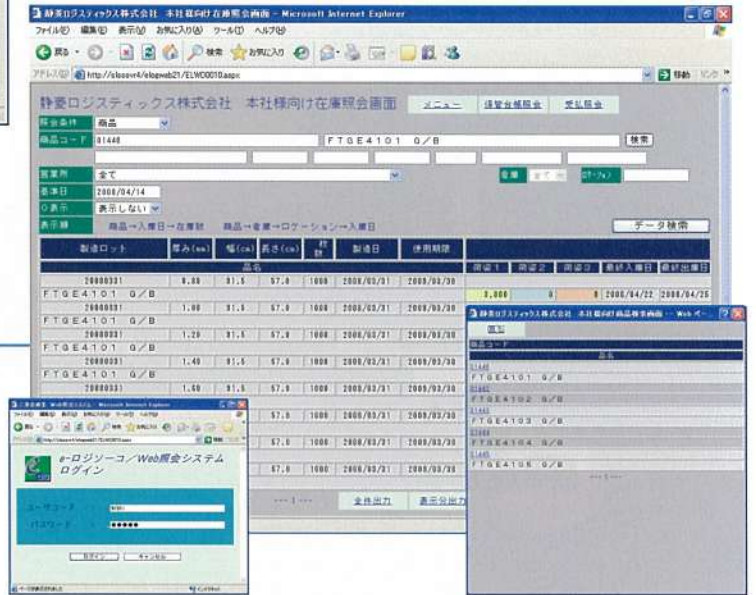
静菱ロジスティックス株式会社 本社様向け在庫照会画面 - Microsoft Internet Explorer

ファイル(F) 編集(E) 表示(V) お気に入り(A) ツール(T) ヘルプ(H)

戻る 検索 お気に入り

アドレス(D) http://slossvr4/elogweb21/ELWD0010.aspx 移動

静菱ロジスティックス株式会社 本社様向け在庫照会画面 メニュー 保管台帳照会 受払照会

照会条件 商品

商品コード 01440 FTGE4101 G/B 検索

営業所 全て 倉庫 全て ロケーション

基準日 2008/04/14

0表示 表示しない

表示順 商品→入庫日→在庫数 商品→倉庫→ロケーション→入庫日 データ検索

| 製造ロット | 厚み(mm) | 幅(cm) | 長さ(cm) | 入数 | 製造日 | 使用期限 |
|---|---|---|---|---|---|---|
| 品名 | | | | | | |
| 20080331 | 0.80 | 91.5 | 57.0 | 1000 | 2008/03/31 | 2009/03/30 |
| FTGE4101 G/B | | | | | | |
| 20080331 | 1.00 | 91.5 | 57.0 | 1000 | 2008/03/31 | 2009/03/30 |
| FTGE4101 G/B | | | | | | |
| 20080331 | 1.20 | 91.5 | 57.0 | 1000 | 2008/03/31 | 2009/03/30 |
| FTGE4101 G/B | | | | | | |
| 20080331 | 1.40 | 91.5 | 57.0 | 1000 | 2008/03/31 | 2009/03/30 |
| FTGE4101 G/B | | | | | | |
| 20080331 | 1.60 | 91.5 | 57.0 | 1000 | 2008/03/31 | 2009/03/30 |
| | | | 57.0 | 1000 | 2008/03/31 | 2009/03/30 |
| | | | 57.0 | 1000 | 2008/03/31 | 2009/03/30 |
| | | | 57.0 | 1000 | 2008/03/31 | 2009/03/30 |

| 数量1 | 数量2 | 数量3 | 最終入庫日 | 最終出庫日 |
|---|---|---|---|---|
| 2,000 | 0 | 0 | 2008/04/22 | 2008/04/25 |

--- 1 --- 全件出力 表示分出力

静菱ロジスティックス株式会社 本社様向け商品検索画面 - Web ペ...

戻る

商品コード

品名

01440
FTGE4101 G/B
01441
FTGE4102 G/B
01442
FTGE4103 G/B
01443
FTGE4104 G/B
01444
FTGE4105 G/B

--- 1 ---

e-ロジソーコ/Web照会システム

e-ロジソーコ/Web照会システム ログイン

ユーザーコード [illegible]

パスワード ●●●●●

ログイン キャンセル

ページが表示されました

ローカル イントラネット